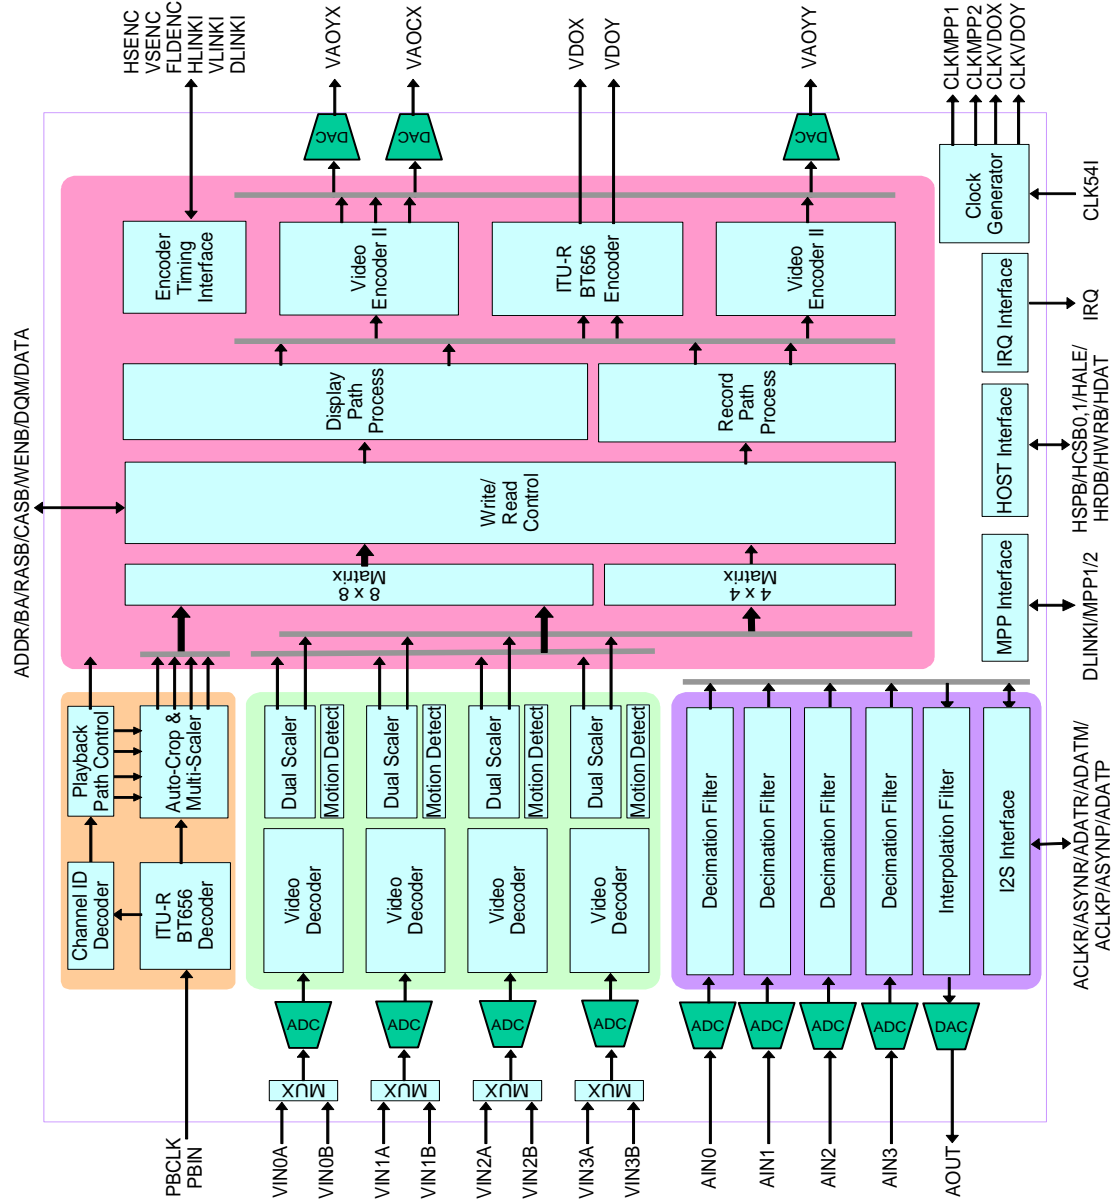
HSENC
VSENC
FLDENC
HLINKI
VLINKI
DLINKI

VAOYX
VAOCX
VDOX
VDOY
VAOYY
CLKMPP1
CLKMPP2
CLKVDOX
CLKVDOY

DAC
DAC
DAC

Clock Generator
CLK54I

Encoder Timing Interface
Video Encoder II
ITU-R BT656 Encoder
Video Encoder II

IRQ Interface
IRQ

Display Path Process
Record Path Process

HOST Interface
HSPB/HCSB0,1/HALE/ HRDB/HWRB/HDAT

ADDR/BA/RASB/CASB/WENB/DQM/DATA

Write/ Read Control

8 x 8 Matrix
4 x 4 Matrix

MPP Interface
DLINKI/MPP1/2

Playback Path Control
Auto-Crop & Multi-Scaler
Channel ID Decoder
ITU-R BT656 Decoder

Dual Scaler
Motion Detect
Dual Scaler
Motion Detect
Dual Scaler
Motion Detect
Dual Scaler
Motion Detect

Video Decoder
Video Decoder
Video Decoder
Video Decoder

Decimation Filter
Decimation Filter
Decimation Filter
Decimation Filter
Interpolation Filter
I2S Interface

ACLKR/ASYNR/ADATR/ADATM/ ACLKP/ASYNP/ADATP

ADC
ADC
ADC
ADC
ADC
ADC
ADC
ADC
DAC

MUX
MUX
MUX
MUX

PBCLK
PBIN
VIN0A
VIN0B
VIN1A
VIN1B
VIN2A
VIN2B
VIN3A
VIN3B
AIN0
AIN1
AIN2
AIN3
AOUT